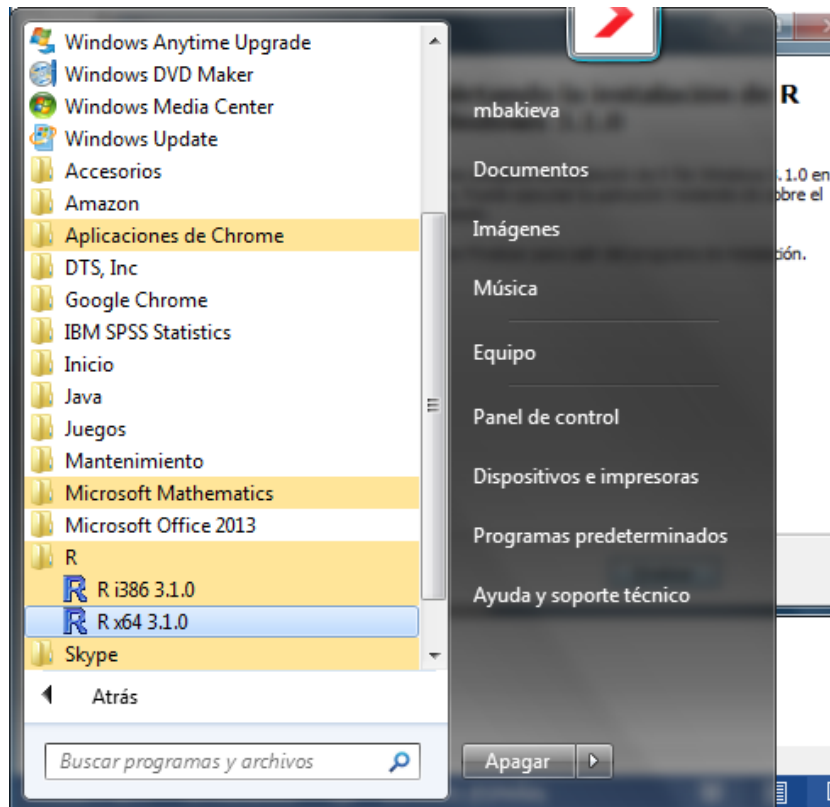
Windows Anytime Upgrade
Windows DVD Maker
Windows Media Center
Windows Update
Accesorios
Amazon
Aplicaciones de Chrome
DTS, Inc
Google Chrome
IBM SPSS Statistics
Inicio
Java
Juegos
Mantenimiento
Microsoft Mathematics
Microsoft Office 2013
R
R i386 3.1.0
R x64 3.1.0
Skype

Atrás

Buscar programas y archivos

mbakieva
Documentos
Imágenes
Música
Equipo
Panel de control
Dispositivos e impresoras
Programas predeterminados
Ayuda y soporte técnico

Apagar

R
1.0 en
obre el
ción.